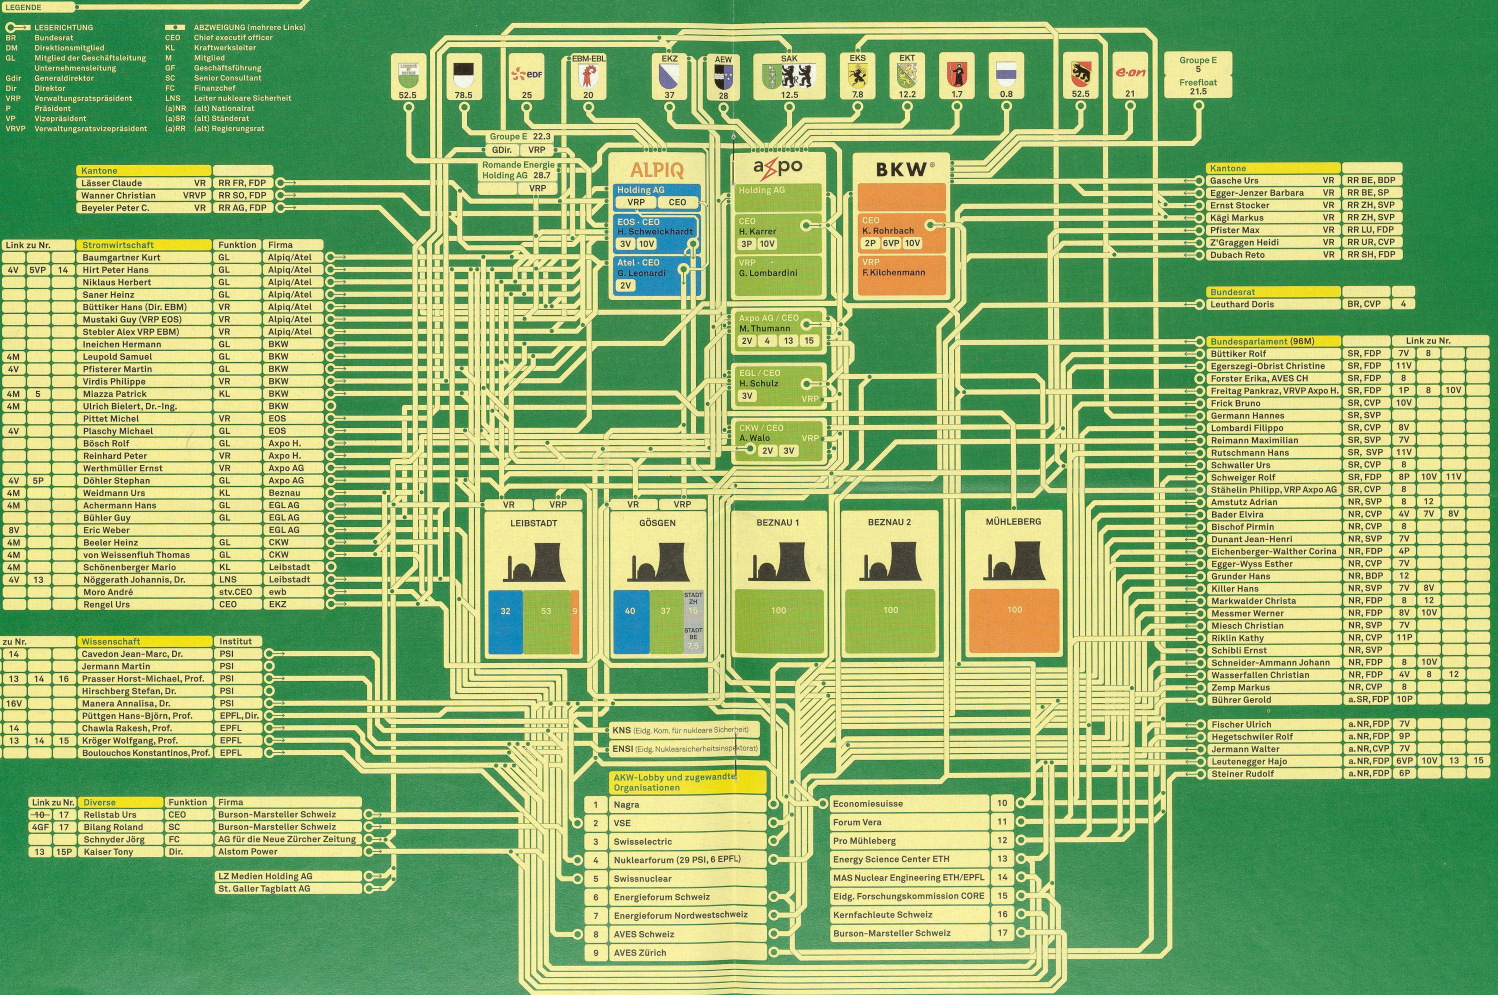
LEGENDE

LEBERICHTUNG
BR Bundesrat
DM Direktionsmitglied
GL Mitglied der Geschäftsleitung Unternehmensleitung
Gdir Generaldirektor
Dir Direktor
VRP Verwaltungsratspräsident
P Präsident
VP Vizepräsident
VRVP Verwaltungsratsvizepräsident

ABZWEIGUNG (mehrere Links)
CEO Chief executif officer
KL Kraftwerksleiter
M Mitglied
GF Geschäftsführung
SC Senior Consultant
FC Finanzchef
LNS Leiter nukleare Sicherheit
(a)NR (alt) Nationalrat
(a)SR (alt) Ständerat
(a)RR (alt) Regierungsrat

52.5 | 78.5 | EDF 25 | EBM-EBL 20 | EKZ 37 | AEW 28 | SAK 12.5 | EKS 7.8 | EKT 12.2 | 1.7 | 0.8 | 52.5 | e-on 21 | Groupe E 5 Freefloat 21.5

Groupe E 22.3
GDir. VRP
Romande Energie Holding AG 28.7
VRP

ALPIQ
Holding AG VRP CEO
EOS · CEO H. Schweickhardt 3V 10V
Atel · CEO G. Leonardi 2V

axpo
Holding AG
CEO H. Karrer 3P 10V
VRP G. Lombardini
Axpo AG / CEO M. Thumann 2V 4 13 15
EGL / CEO H. Schulz 3V VRP
CKW / CEO A. Walo VRP 2V 3V

BKW
CEO K. Rohrbach 2P 6VP 10V
VRP F. Kilchenmann

| Kantone | | |
|---|---|---|
| Lässer Claude | VR | RR FR, FDP |
| Wanner Christian | VRVP | RR SO, FDP |
| Beyeler Peter C. | VR | RR AG, FDP |

| Link zu Nr. | | | Stromwirtschaft | Funktion | Firma |
|---|---|---|---|---|---|
| | | | Baumgartner Kurt | GL | Alpiq/Atel |
| 4V | 5VP | 14 | Hirt Peter Hans | GL | Alpiq/Atel |
| | | | Niklaus Herbert | GL | Alpiq/Atel |
| | | | Saner Heinz | GL | Alpiq/Atel |
| | | | Büttiker Hans (Dir. EBM) | VR | Alpiq/Atel |
| | | | Mustaki Guy (VRP EOS) | VR | Alpiq/Atel |
| | | | Stebler Alex VRP EBM) | VR | Alpiq/Atel |
| | | | Ineichen Hermann | GL | BKW |
| 4M | | | Leupold Samuel | GL | BKW |
| 4V | | | Pfisterer Martin | GL | BKW |
| | | | Virdis Philippe | VR | BKW |
| 4M | 5 | | Miazza Patrick | KL | BKW |
| 4M | | | Ulrich Bielert, Dr.-Ing. | | BKW |
| | | | Pittet Michel | VR | EOS |
| 4V | | | Plaschy Michael | GL | EOS |
| | | | Bösch Rolf | GL | Axpo H. |
| | | | Reinhard Peter | VR | Axpo H. |
| | | | Werthmüller Ernst | VR | Axpo AG |
| 4V | 5P | | Döhler Stephan | GL | Axpo AG |
| 4M | | | Weidmann Urs | KL | Beznau |
| 4M | | | Achermann Hans | GL | EGL AG |
| | | | Bühler Guy | GL | EGL AG |
| 8V | | | Eric Weber | | EGL AG |
| 4M | | | Beeler Heinz | GL | CKW |
| 4M | | | von Weissenfluh Thomas | GL | CKW |
| 4M | | | Schönenberger Mario | KL | Leibstadt |
| 4V | 13 | | Nöggerath Johannis, Dr. | LNS | Leibstadt |
| | | | Moro André | stv.CEO | ewb |
| | | | Rengel Urs | CEO | EKZ |

| zu Nr. | | | Wissenschaft | Institut |
|---|---|---|---|---|
| 14 | | | Cavedon Jean-Marc, Dr. | PSI |
| | | | Jermann Martin | PSI |
| 13 | 14 | 16 | Prasser Horst-Michael, Prof. | PSI |
| | | | Hirschberg Stefan, Dr. | PSI |
| 16V | | | Manera Annalisa, Dr. | PSI |
| | | | Püttgen Hans-Björn, Prof. | EPFL, Dir. |
| 14 | | | Chawla Rakesh, Prof. | EPFL |
| 13 | 14 | 15 | Kröger Wolfgang, Prof. | EPFL |
| | | | Boulouchos Konstantinos, Prof. | EPFL |

| Link zu Nr. | | Diverse | Funktion | Firma |
|---|---|---|---|---|
| 10 | 17 | Rellstab Urs | CEO | Burson-Marsteller Schweiz |
| 4GF | 17 | Bilang Roland | SC | Burson-Marsteller Schweiz |
| | | Schnyder Jörg | FC | AG für die Neue Zürcher Zeitung |
| 13 | 15P | Kaiser Tony | Dir. | Alstom Power |

LZ Medien Holding AG
St. Galler Tagblatt AG

VR VRP LEIBSTADT 32 53 9
VR VRP GÖSGEN 40 37 STADT ZH 15 STADT BE 7.5
BEZNAU 1 100
BEZNAU 2 100
MÜHLEBERG 100

KNS (Eidg. Kom. für nukleare Sicherheit)
ENSI (Eidg. Nuklearsicherheitsinspektorat)

AKW-Lobby und zugewandte Organisationen
1 Nagra
2 VSE
3 Swisselectric
4 Nuklearforum (29 PSI, 6 EPFL)
5 Swissnuclear
6 Energieforum Schweiz
7 Energieforum Nordwestschweiz
8 AVES Schweiz
9 AVES Zürich
10 Economiesuisse
11 Forum Vera
12 Pro Mühleberg
13 Energy Science Center ETH
14 MAS Nuclear Engineering ETH/EPFL
15 Eidg. Forschungskommission CORE
16 Kernfachleute Schweiz
17 Burson-Marsteller Schweiz

| Kantone | | |
|---|---|---|
| Gasche Urs | VR | RR BE, BDP |
| Egger-Jenzer Barbara | VR | RR BE, SP |
| Ernst Stocker | VR | RR ZH, SVP |
| Kägi Markus | VR | RR ZH, SVP |
| Pfister Max | VR | RR LU, FDP |
| Z'Graggen Heidi | VR | RR UR, CVP |
| Dubach Reto | VR | RR SH, FDP |

| Bundesrat | | |
|---|---|---|
| Leuthard Doris | BR, CVP | 4 |

| Bundesparlament (96M) | | Link zu Nr. | | | |
|---|---|---|---|---|---|
| Büttiker Rolf | SR, FDP | 7V | 8 | | |
| Egerszegi-Obrist Christine | SR, FDP | 11V | | | |
| Forster Erika, AVES CH | SR, FDP | 8 | | | |
| Freitag Pankraz, VRVP Axpo H. | SR, FDP | 1P | 8 | 10V | |
| Frick Bruno | SR, CVP | 10V | | | |
| Germann Hannes | SR, SVP | | | | |
| Lombardi Filippo | SR, CVP | 8V | | | |
| Reimann Maximilian | SR, SVP | 7V | | | |
| Rutschmann Hans | SR, SVP | 11V | | | |
| Schwaller Urs | SR, CVP | 8 | | | |
| Schweiger Rolf | SR, FDP | 8P | 10V | 11V | |
| Stähelin Philipp, VRP Axpo AG | SR, CVP | 8 | | | |
| Amstutz Adrian | NR, SVP | 8 | 12 | | |
| Bader Elvira | NR, CVP | 4V | 7V | 8V | |
| Bischof Pirmin | NR, CVP | 8 | | | |
| Dunant Jean-Henri | NR, SVP | 7V | | | |
| Eichenberger-Walther Corina | NR, FDP | 4P | | | |
| Egger-Wyss Esther | NR, CVP | 7V | | | |
| Grunder Hans | NR, BDP | 12 | | | |
| Killer Hans | NR, SVP | 7V | 8V | | |
| Markwalder Christa | NR, FDP | 8 | 12 | | |
| Messmer Werner | NR, FDP | 8V | 10V | | |
| Miesch Christian | NR, SVP | 7V | | | |
| Riklin Kathy | NR, CVP | 11P | | | |
| Schibli Ernst | NR, SVP | | | | |
| Schneider-Ammann Johann | NR, FDP | 8 | 10V | | |
| Wasserfallen Christian | NR, FDP | 4V | 8 | 12 | |
| Zemp Markus | NR, CVP | 8 | | | |
| Bührer Gerold | a.SR, FDP | 10P | | | |
| Fischer Ulrich | a.NR, FDP | 7V | | | |
| Hegetschwiler Rolf | a.NR, FDP | 9P | | | |
| Jermann Walter | a.NR, CVP | 7V | | | |
| Leutenegger Hajo | a.NR, FDP | 6VP | 10V | 13 | 15 |
| Steiner Rudolf | a.NR, FDP | 6P | | | |